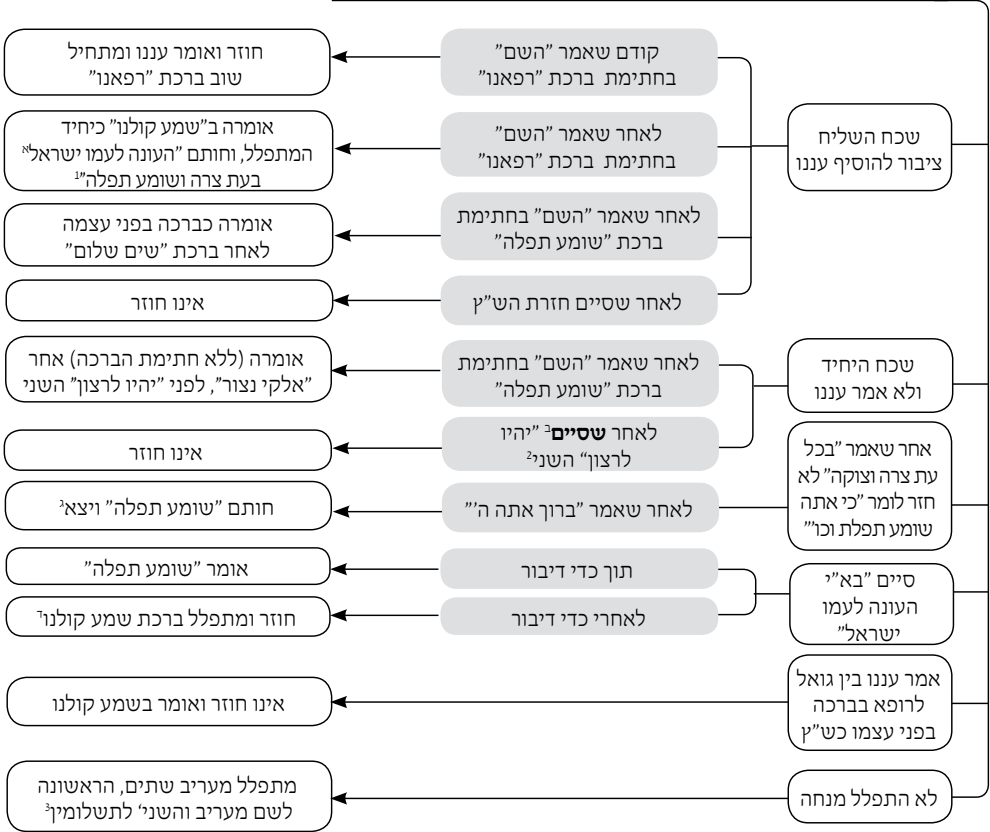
שכח השליח ציבור להוסיף עננו

קודם שאמר "השם" בחתימת ברכת "רפאנו"

חוזר ואומר עננו ומתחיל שוב ברכת "רפאנו"

לאחר שאמר "השם" בחתימת ברכת "רפאנו"

אומרה ב"שמע קולנו" כיחיד המתפלל, וחותם "העונה לעמו ישראל$^{א}$ בעת צרה ושומע תפלה"$^{1}$

לאחר שאמר "השם" בחתימת ברכת "שומע תפלה"

אומרה כברכה בפני עצמה לאחר ברכת "שים שלום"

לאחר שסיים חזרת הש"ץ

אינו חוזר

שכח היחיד ולא אמר עננו

לאחר שאמר "השם" בחתימת ברכת "שומע תפלה"

אומרה (ללא חתימת הברכה) אחר "אלקי נצור", לפני "יהיו לרצון" השני

לאחר **שסיים**$^{ב}$ "יהיו לרצון" השני$^{2}$

אינו חוזר

אחר שאמר "בכל עת צרה וצוקה" לא חזר לומר "כי אתה שומע תפלת וכו'"

לאחר שאמר "ברוך אתה ה'"

חותם "שומע תפלה" ויצא$^{ג}$

סיים "בא"י העונה לעמו ישראל"

תוך כדי דיבור

אומר "שומע תפלה"

לאחרי כדי דיבור

חוזר ומתפלל ברכת שמע קולנו$^{ד}$

אמר עננו בין גואל לרופא בברכה בפני עצמו כש"ץ

אינו חוזר ואומר בשמע קולנו

לא התפלל מנחה

מתפלל מעריב שתים, הראשונה לשם מעריב והשני' לתשלומין$^{ג}$